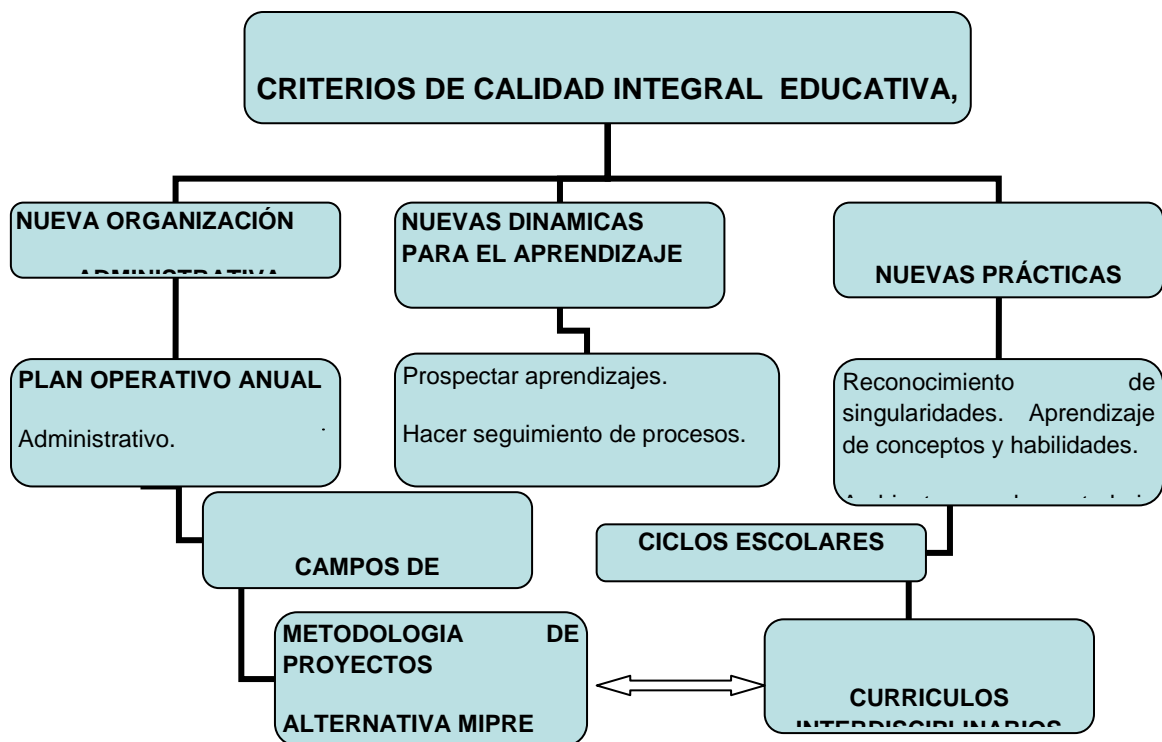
CRITERIOS DE CALIDAD INTEGRAL EDUCATIVA,

NUEVA ORGANIZACIÓN ADMINISTRATIVA

NUEVAS DINAMICAS PARA EL APRENDIZAJE

NUEVAS PRÁCTICAS

PLAN OPERATIVO ANUAL

Administrativo.

Prospectar aprendizajes.

Hacer seguimiento de procesos.

Reconocimiento de singularidades. Aprendizaje de conceptos y habilidades.

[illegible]

CAMPOS DE

CICLOS ESCOLARES

METODOLOGIA DE PROYECTOS

ALTERNATIVA MIPRE

CURRICULOS INTERDISCIPLINARIOS